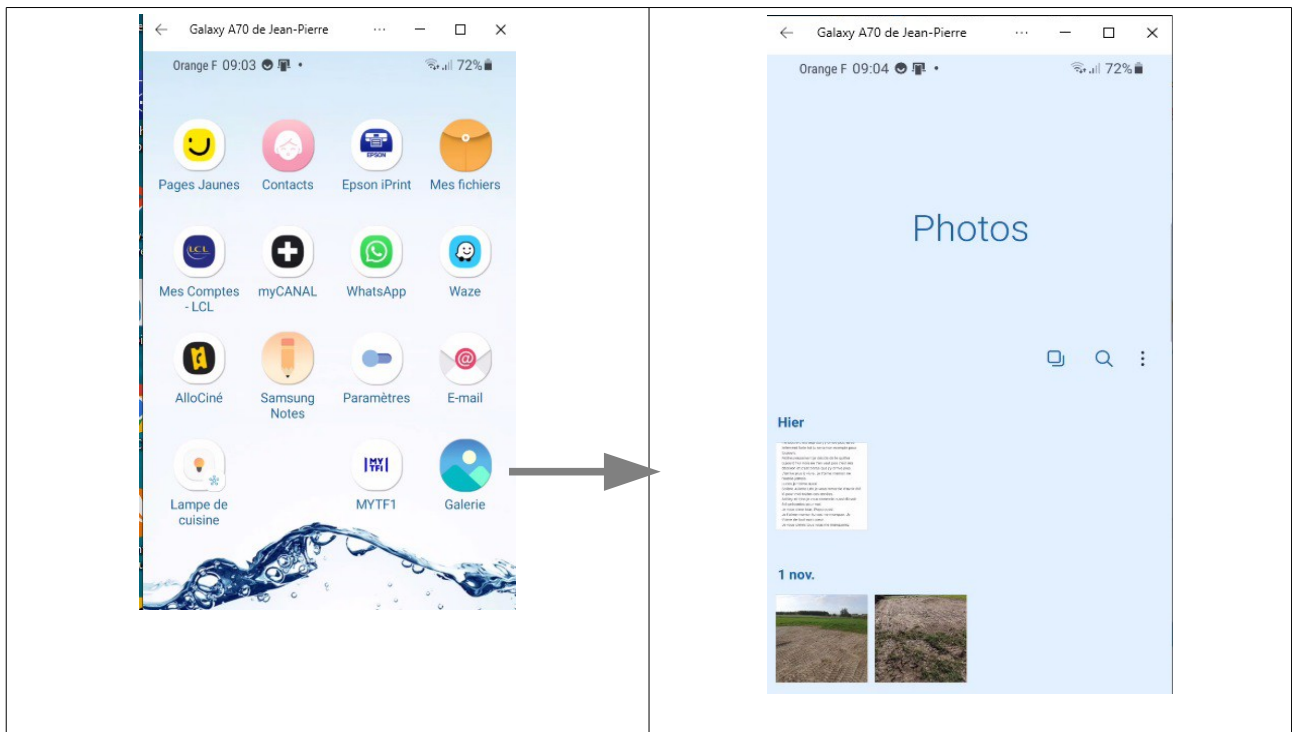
Galaxy A70 de Jean-Pierre

Orange F 09:03 • 72%

Pages Jaunes
Contacts
EPSON
Epson iPrint
Mes fichiers
LCL
Mes Comptes - LCL
myCANAL
WhatsApp
Waze
AlloCiné
Samsung Notes
Paramètres
E-mail
Lampe de cuisine
MYTF1
MYTF1
Galerie

Galaxy A70 de Jean-Pierre

Orange F 09:04 • 72%

Photos

Hier

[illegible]

1 nov.